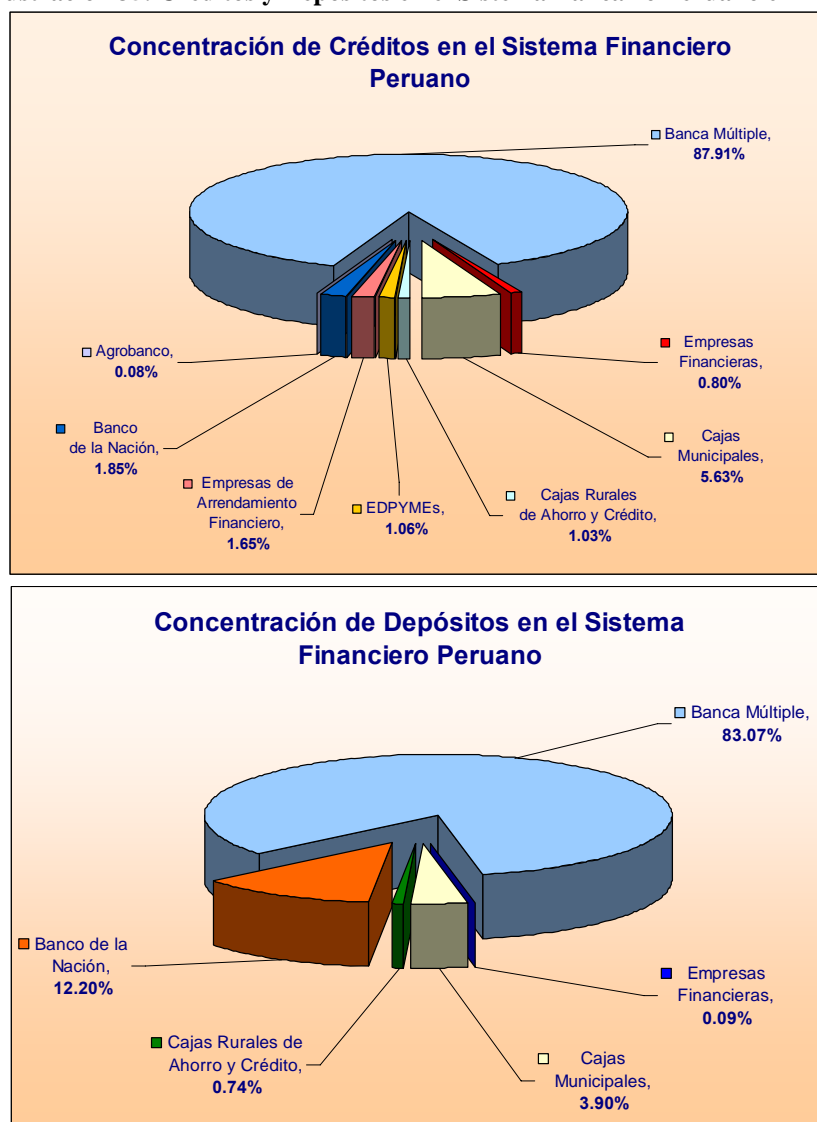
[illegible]

Concentración de Créditos en el Sistema Financiero Peruano

Banca Múltiple, 87.91%

Empresas Financieras, 0.80%

Cajas Municipales, 5.63%

Cajas Rurales de Ahorro y Crédito, 1.03%

EDPYMEs, 1.06%

Empresas de Arrendamiento Financiero, 1.65%

Banco de la Nación, 1.85%

Agrobanco, 0.08%

Concentración de Depósitos en el Sistema Financiero Peruano

Banca Múltiple, 83.07%

Banco de la Nación, 12.20%

Empresas Financieras, 0.09%

Cajas Rurales de Ahorro y Crédito, 0.74%

Cajas Municipales, 3.90%